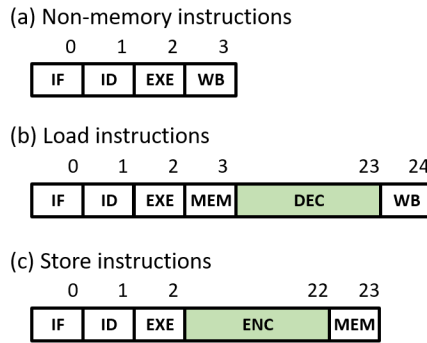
(a) Non-memory instructions

0 1 2 3

| IF | ID | EXE | WB |
|---|---|---|---|

(b) Load instructions

0 1 2 3 23 24

| IF | ID | EXE | MEM | DEC | WB |
|---|---|---|---|---|---|

(c) Store instructions

0 1 2 22 23

| IF | ID | EXE | ENC | MEM |
|---|---|---|---|---|